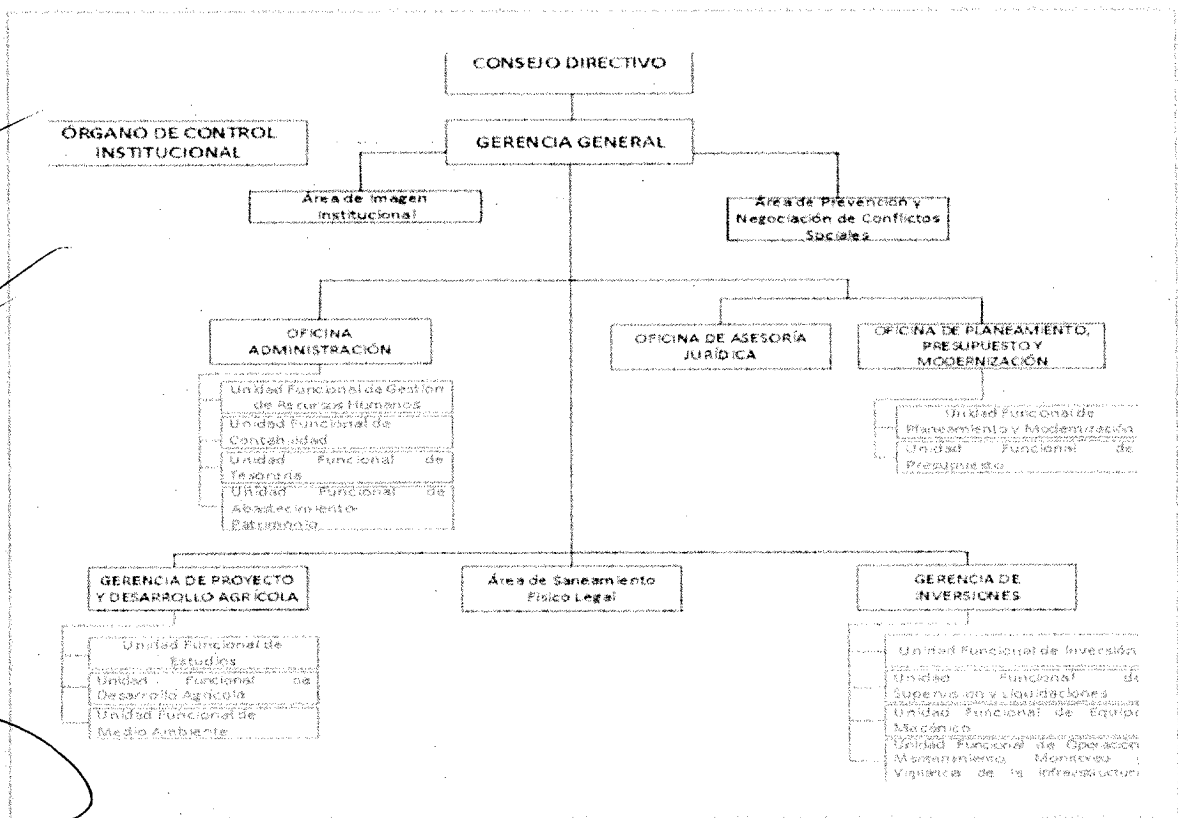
CONSEJO DIRECTIVO

ÓRGANO DE CONTROL INSTITUCIONAL

GERENCIA GENERAL

Área de Imagen Institucional

Área de Prevención y Negociación de Conflictos Sociales

OFICINA ADMINISTRACIÓN

Unidad Funcional de Gestión de Recursos Humanos

Unidad Funcional de Contabilidad

Unidad Funcional de Tesorería

Unidad Funcional de Abastecimiento Patrimonio

OFICINA DE ASESORÍA JURÍDICA

OFICINA DE PLANEAMIENTO, PRESUPUESTO Y MODERNIZACIÓN

Unidad Funcional de Planeamiento y Modernización

Unidad Funcional de Presupuesto

GERENCIA DE PROYECTO Y DESARROLLO AGRÍCOLA

Unidad Funcional de Estudios

Unidad Funcional de Desarrollo Agrícola

Unidad Funcional de Medio Ambiente

Área de Saneamiento Físico Legal

GERENCIA DE INVERSIONES

Unidad Funcional de Inversión

Unidad Funcional de Supervisión y Liquidaciones

Unidad Funcional de Equipo Mecánico

Unidad Funcional de Operación Mantenimiento, Monitoreo y Vigilancia de la infraestructura